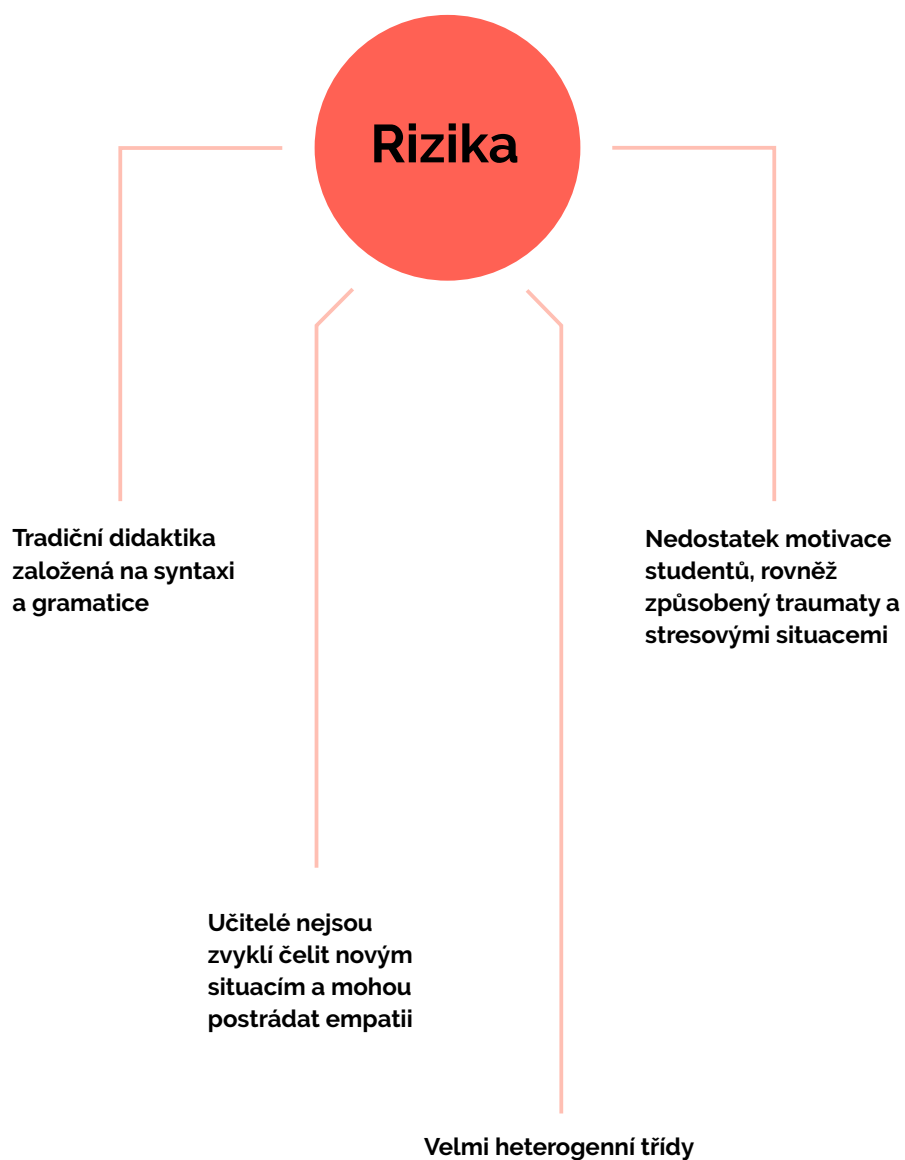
Rizika

Tradiční didaktika založená na syntaxi a gramatice

Nedostatek motivace studentů, rovněž způsobený traumaty a stresovými situacemi

Učitelé nejsou zvyklí čelit novým situacím a mohou postrádat empatii

Velmi heterogenní třídy